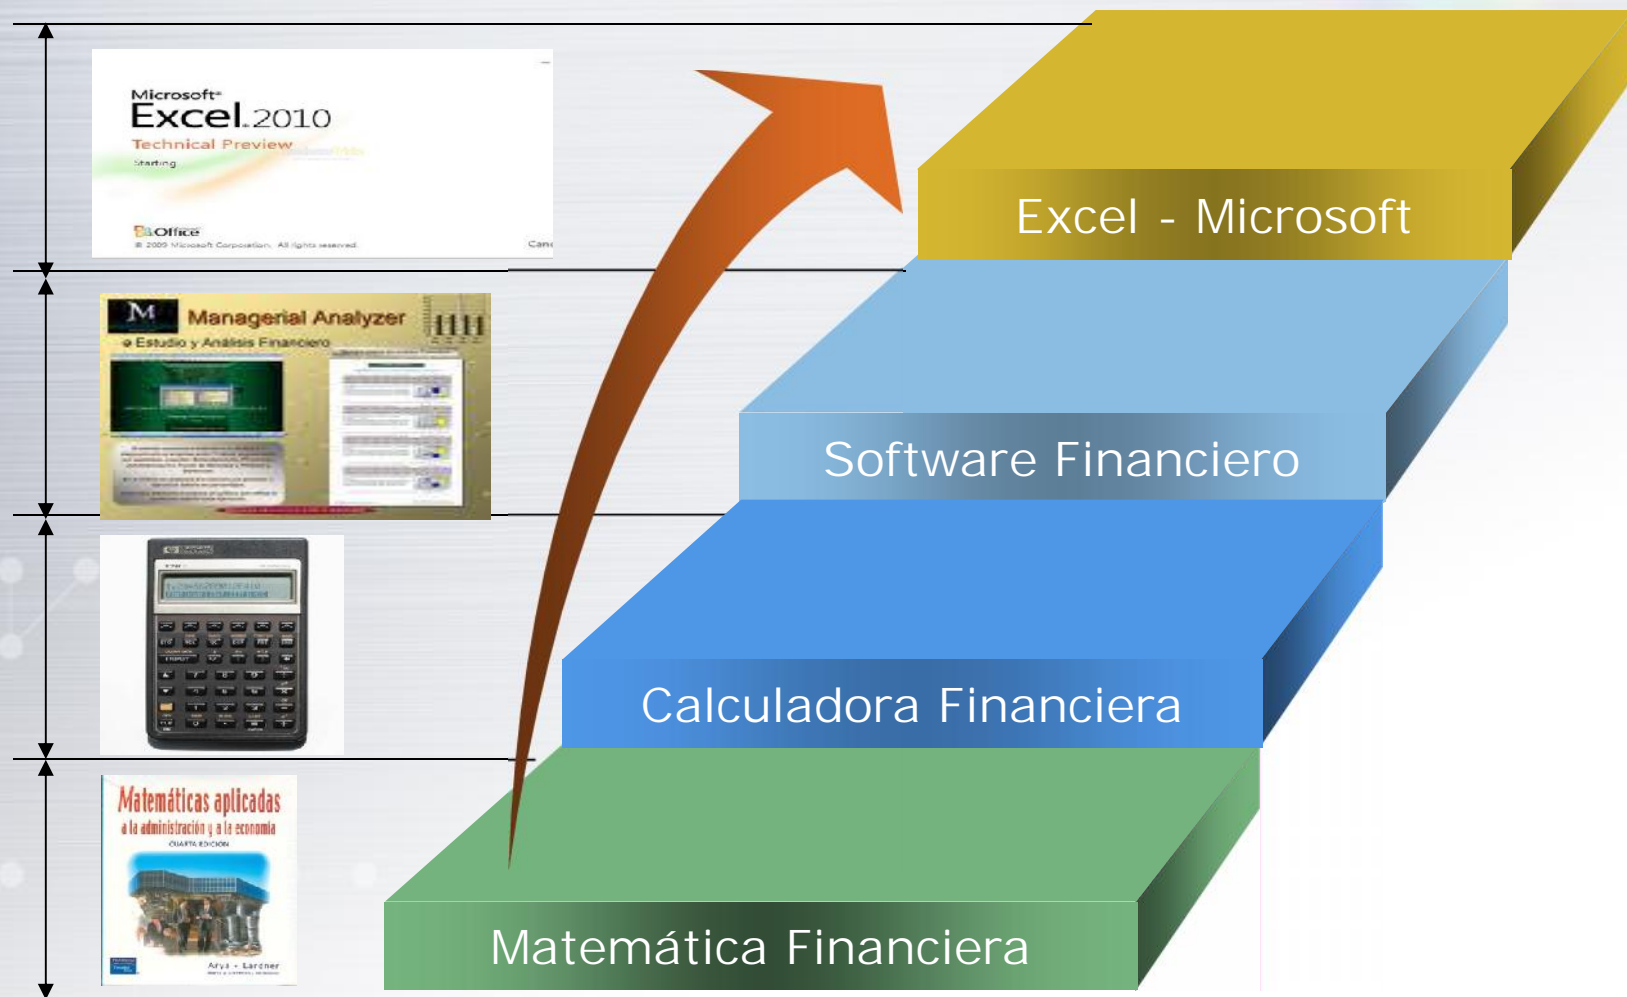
Microsoft
Excel 2010
Technical Preview
Starting
Office
© 2009 Microsoft Corporation. All rights reserved.
Canc

Managerial Analyzer
Estudio y Análisis Financiero

Matemáticas aplicadas
a la administración y a la economía
CUARTA EDICIÓN
Arya · Lardner

Excel - Microsoft

Software Financiero

Calculadora Financiera

Matemática Financiera